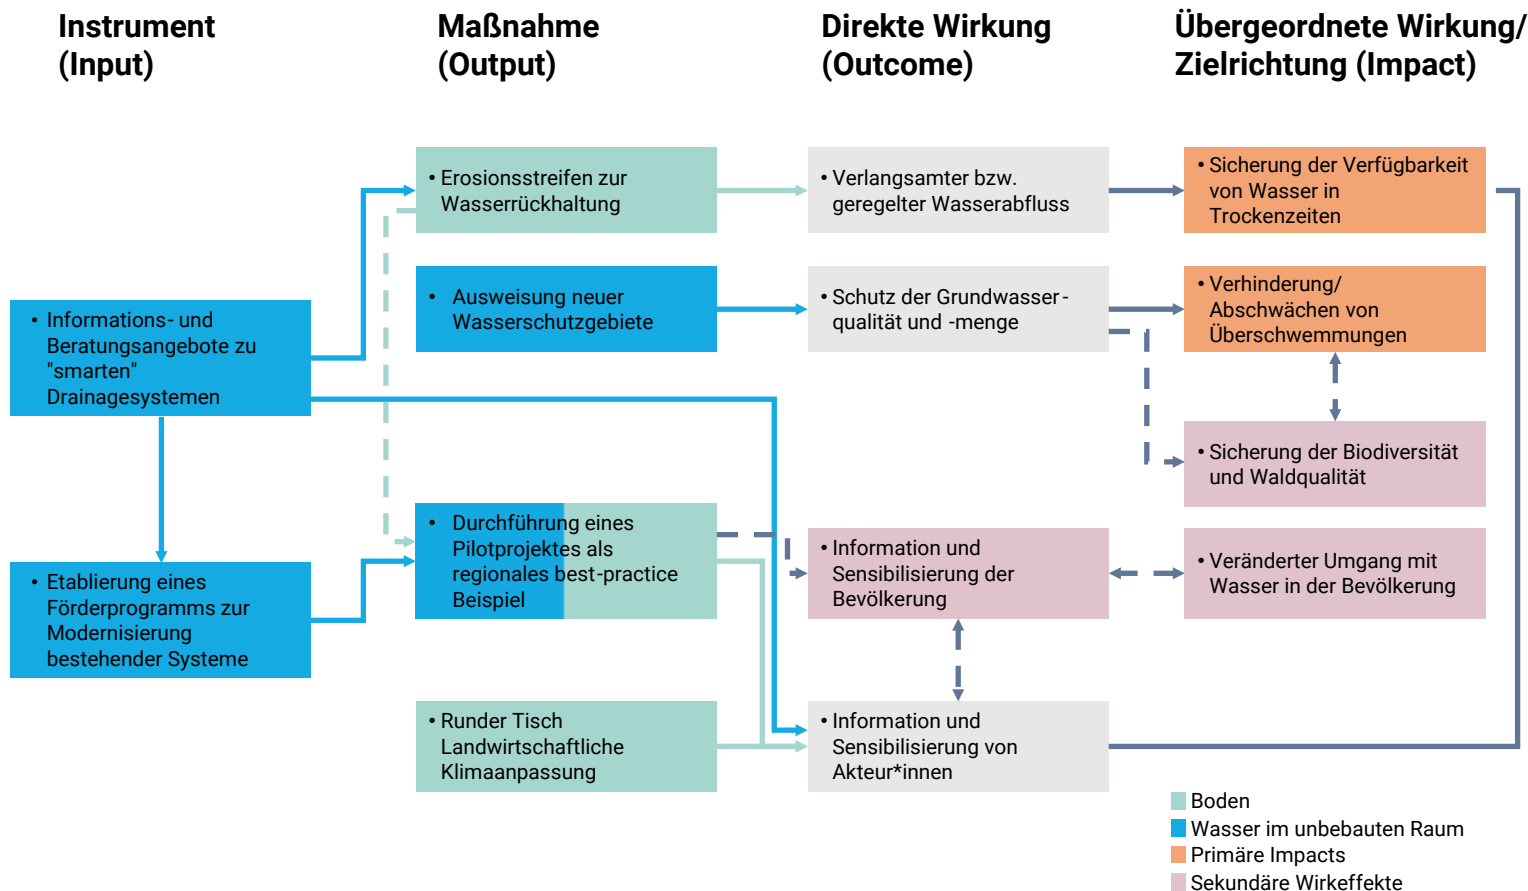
Instrument (Input)

Maßnahme (Output)

Direkte Wirkung (Outcome)

Übergeordnete Wirkung/ Zielrichtung (Impact)

• Informations- und Beratungsangebote zu "smarten" Drainagesystemen

• Etablierung eines Förderprogramms zur Modernisierung bestehender Systeme

• Erosionsstreifen zur Wasserrückhaltung

• Ausweisung neuer Wasserschutzgebiete

• Durchführung eines Pilotprojektes als regionales best-practice Beispiel

• Runder Tisch Landwirtschaftliche Klimaanpassung

• Verlangsamter bzw. geregelter Wasserabfluss

• Schutz der Grundwasser-qualität und -menge

• Information und Sensibilisierung der Bevölkerung

• Information und Sensibilisierung von Akteur*innen

• Sicherung der Verfügbarkeit von Wasser in Trockenzeiten

• Verhinderung/ Abschwächen von Überschwemmungen

• Sicherung der Biodiversität und Waldqualität

• Veränderter Umgang mit Wasser in der Bevölkerung

Boden
Wasser im unbebauten Raum
Primäre Impacts
Sekundäre Wirkeffekte